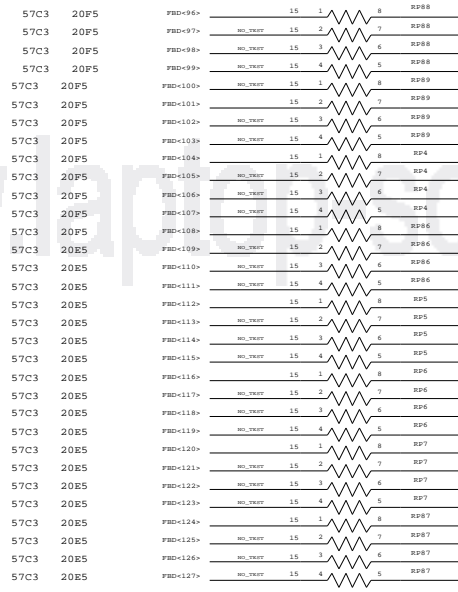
| | | | | | | | |
|---|---|---|---|---|---|---|---|
| 57C3 | 20F5 | FBD<96> | | 15 | 1 | 8 | RP88 |
| 57C3 | 20F5 | FBD<97> | NO_TEST | 15 | 2 | 7 | RP88 |
| 57C3 | 20F5 | FBD<98> | NO_TEST | 15 | 3 | 6 | RP88 |
| 57C3 | 20F5 | FBD<99> | NO_TEST | 15 | 4 | 5 | RP88 |
| 57C3 | 20F5 | FBD<100> | NO_TEST | 15 | 1 | 8 | RP89 |
| 57C3 | 20F5 | FBD<101> | | 15 | 2 | 7 | RP89 |
| 57C3 | 20F5 | FBD<102> | NO_TEST | 15 | 3 | 6 | RP89 |
| 57C3 | 20F5 | FBD<103> | NO_TEST | 15 | 4 | 5 | RP89 |
| 57C3 | 20F5 | FBD<104> | | 15 | 1 | 8 | RP4 |
| 57C3 | 20F5 | FBD<105> | NO_TEST | 15 | 2 | 7 | RP4 |
| 57C3 | 20F5 | FBD<106> | NO_TEST | 15 | 3 | 6 | RP4 |
| 57C3 | 20F5 | FBD<107> | NO_TEST | 15 | 4 | 5 | RP4 |
| 57C3 | 20F5 | FBD<108> | | 15 | 1 | 8 | RP86 |
| 57C3 | 20E5 | FBD<109> | NO_TEST | 15 | 2 | 7 | RP86 |
| 57C3 | 20E5 | FBD<110> | NO_TEST | 15 | 3 | 6 | RP86 |
| 57C3 | 20E5 | FBD<111> | NO_TEST | 15 | 4 | 5 | RP86 |
| 57C3 | 20E5 | FBD<112> | | 15 | 1 | 8 | RP5 |
| 57C3 | 20E5 | FBD<113> | NO_TEST | 15 | 2 | 7 | RP5 |
| 57C3 | 20E5 | FBD<114> | NO_TEST | 15 | 3 | 6 | RP5 |
| 57C3 | 20E5 | FBD<115> | NO_TEST | 15 | 4 | 5 | RP5 |
| 57C3 | 20E5 | FBD<116> | | 15 | 1 | 8 | RP6 |
| 57C3 | 20E5 | FBD<117> | NO_TEST | 15 | 2 | 7 | RP6 |
| 57C3 | 20E5 | FBD<118> | NO_TEST | 15 | 3 | 6 | RP6 |
| 57C3 | 20E5 | FBD<119> | NO_TEST | 15 | 4 | 5 | RP6 |
| 57C3 | 20E5 | FBD<120> | | 15 | 1 | 8 | RP7 |
| 57C3 | 20E5 | FBD<121> | NO_TEST | 15 | 2 | 7 | RP7 |
| 57C3 | 20E5 | FBD<122> | NO_TEST | 15 | 3 | 6 | RP7 |
| 57C3 | 20E5 | FBD<123> | NO_TEST | 15 | 4 | 5 | RP7 |
| 57C3 | 20E5 | FBD<124> | | 15 | 1 | 8 | RP87 |
| 57C3 | 20E5 | FBD<125> | NO_TEST | 15 | 2 | 7 | RP87 |
| 57C3 | 20E5 | FBD<126> | NO_TEST | 15 | 3 | 6 | RP87 |
| 57C3 | 20E5 | FBD<127> | NO_TEST | 15 | 4 | 5 | RP87 |

laptopsc